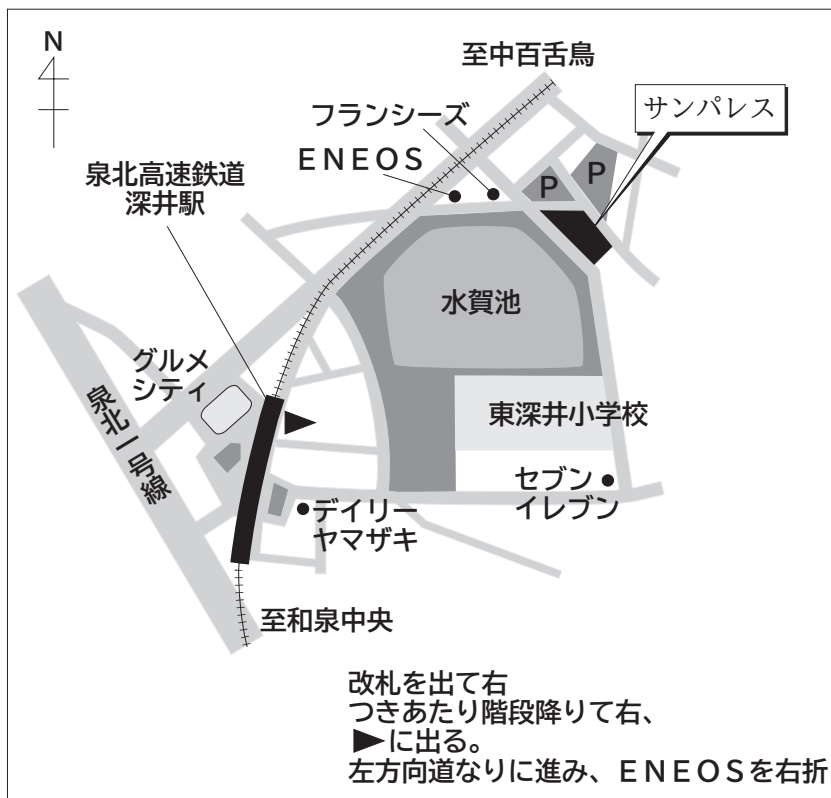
N

至中百舌鳥

サンパレス

フランシーズ

ENEOS

泉北高速鉄道
深井駅

P

P

水賀池

グルメ
シティ

東深井小学校

泉北一号線

セブン
イレブン

デイリー
ヤマザキ

至和泉中央

改札を出て右
つきあたり階段降りて右、
►に出る。
左方向道なりに進み、ENEOSを右折